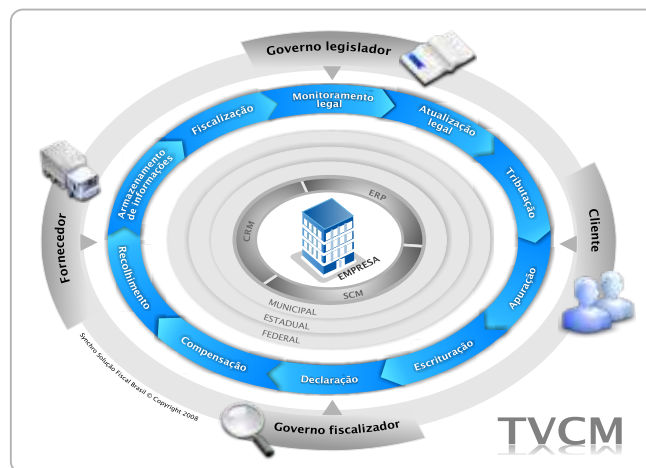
Governo legislador

Monitoramento legal
Atualização legal
Tributação
Apuração
Escrituração
Declaração
Compensação
Recolhimento
Armazenamento de informações
Fiscalização

Cliente
Fornecedor

ERP
CRM
EMPRESA
SCM
MUNICIPAL
ESTADUAL
FEDERAL

Synchro Solução Fiscal Brasil © Copyright 2008

Governo fiscalizador

TVCM